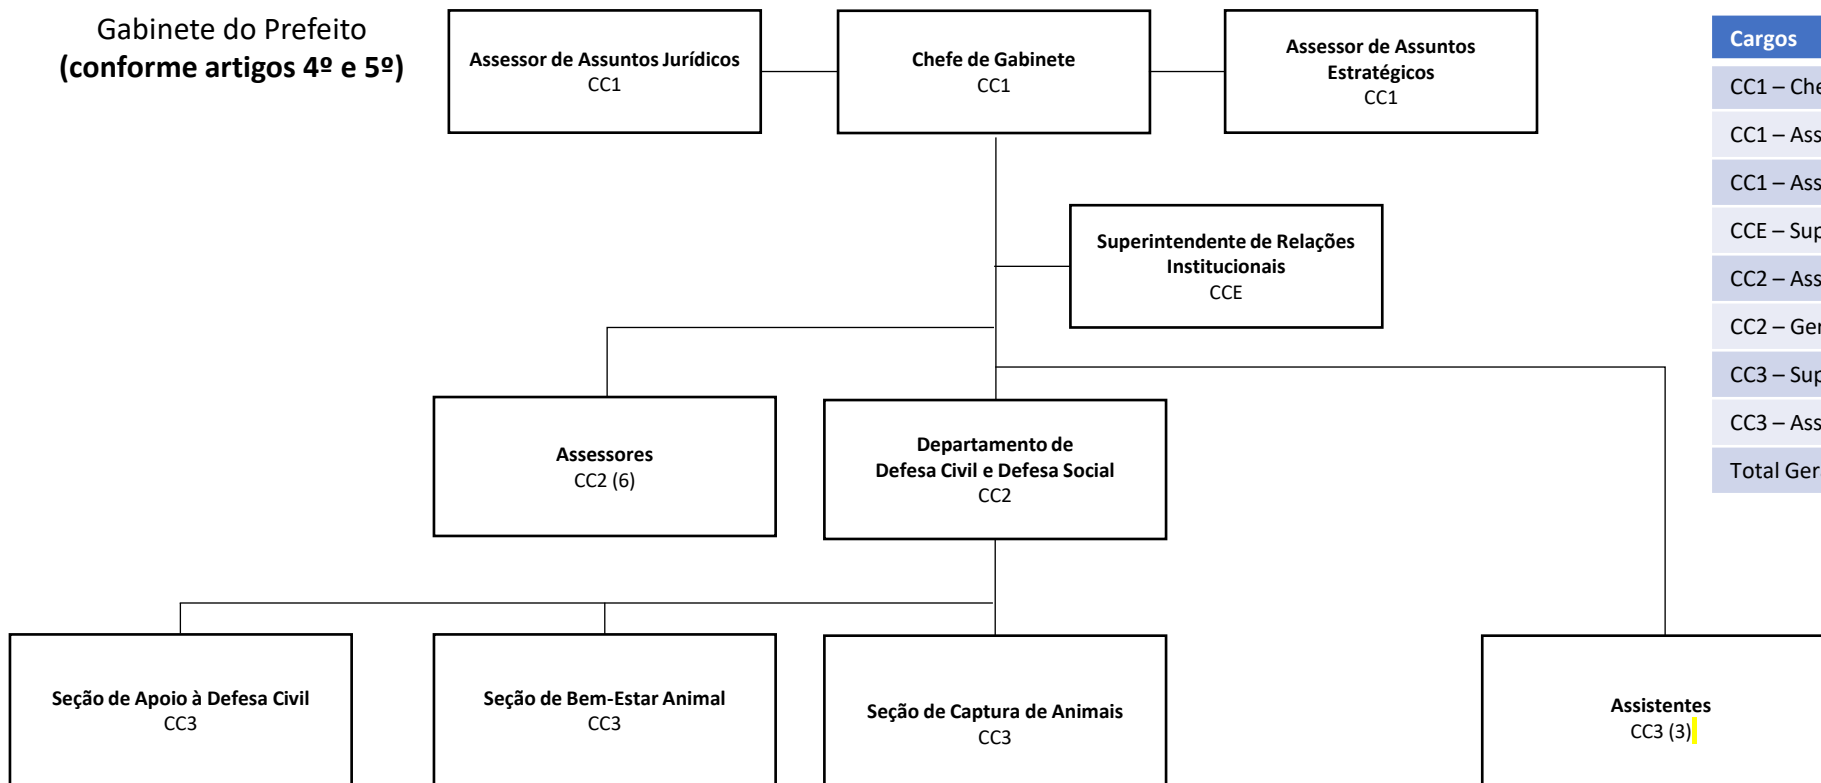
Gabinete do Prefeito
**(conforme artigos 4º e 5º)**

Assessor de Assuntos Jurídicos
CC1

Chefe de Gabinete
CC1

Assessor de Assuntos Estratégicos
CC1

Superintendente de Relações Institucionais
CCE

Assessores
CC2 (6)

Departamento de Defesa Civil e Defesa Social
CC2

Seção de Apoio à Defesa Civil
CC3

Seção de Bem-Estar Animal
CC3

Seção de Captura de Animais
CC3

Assistentes
CC3 (3)

| Cargos |
|---|
| CC1 – Che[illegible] |
| CC1 – Ass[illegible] |
| CC1 – Ass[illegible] |
| CCE – Sup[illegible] |
| CC2 – Ass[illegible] |
| CC2 – Ger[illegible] |
| CC3 – Sup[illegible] |
| CC3 – Ass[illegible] |
| Total Ger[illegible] |